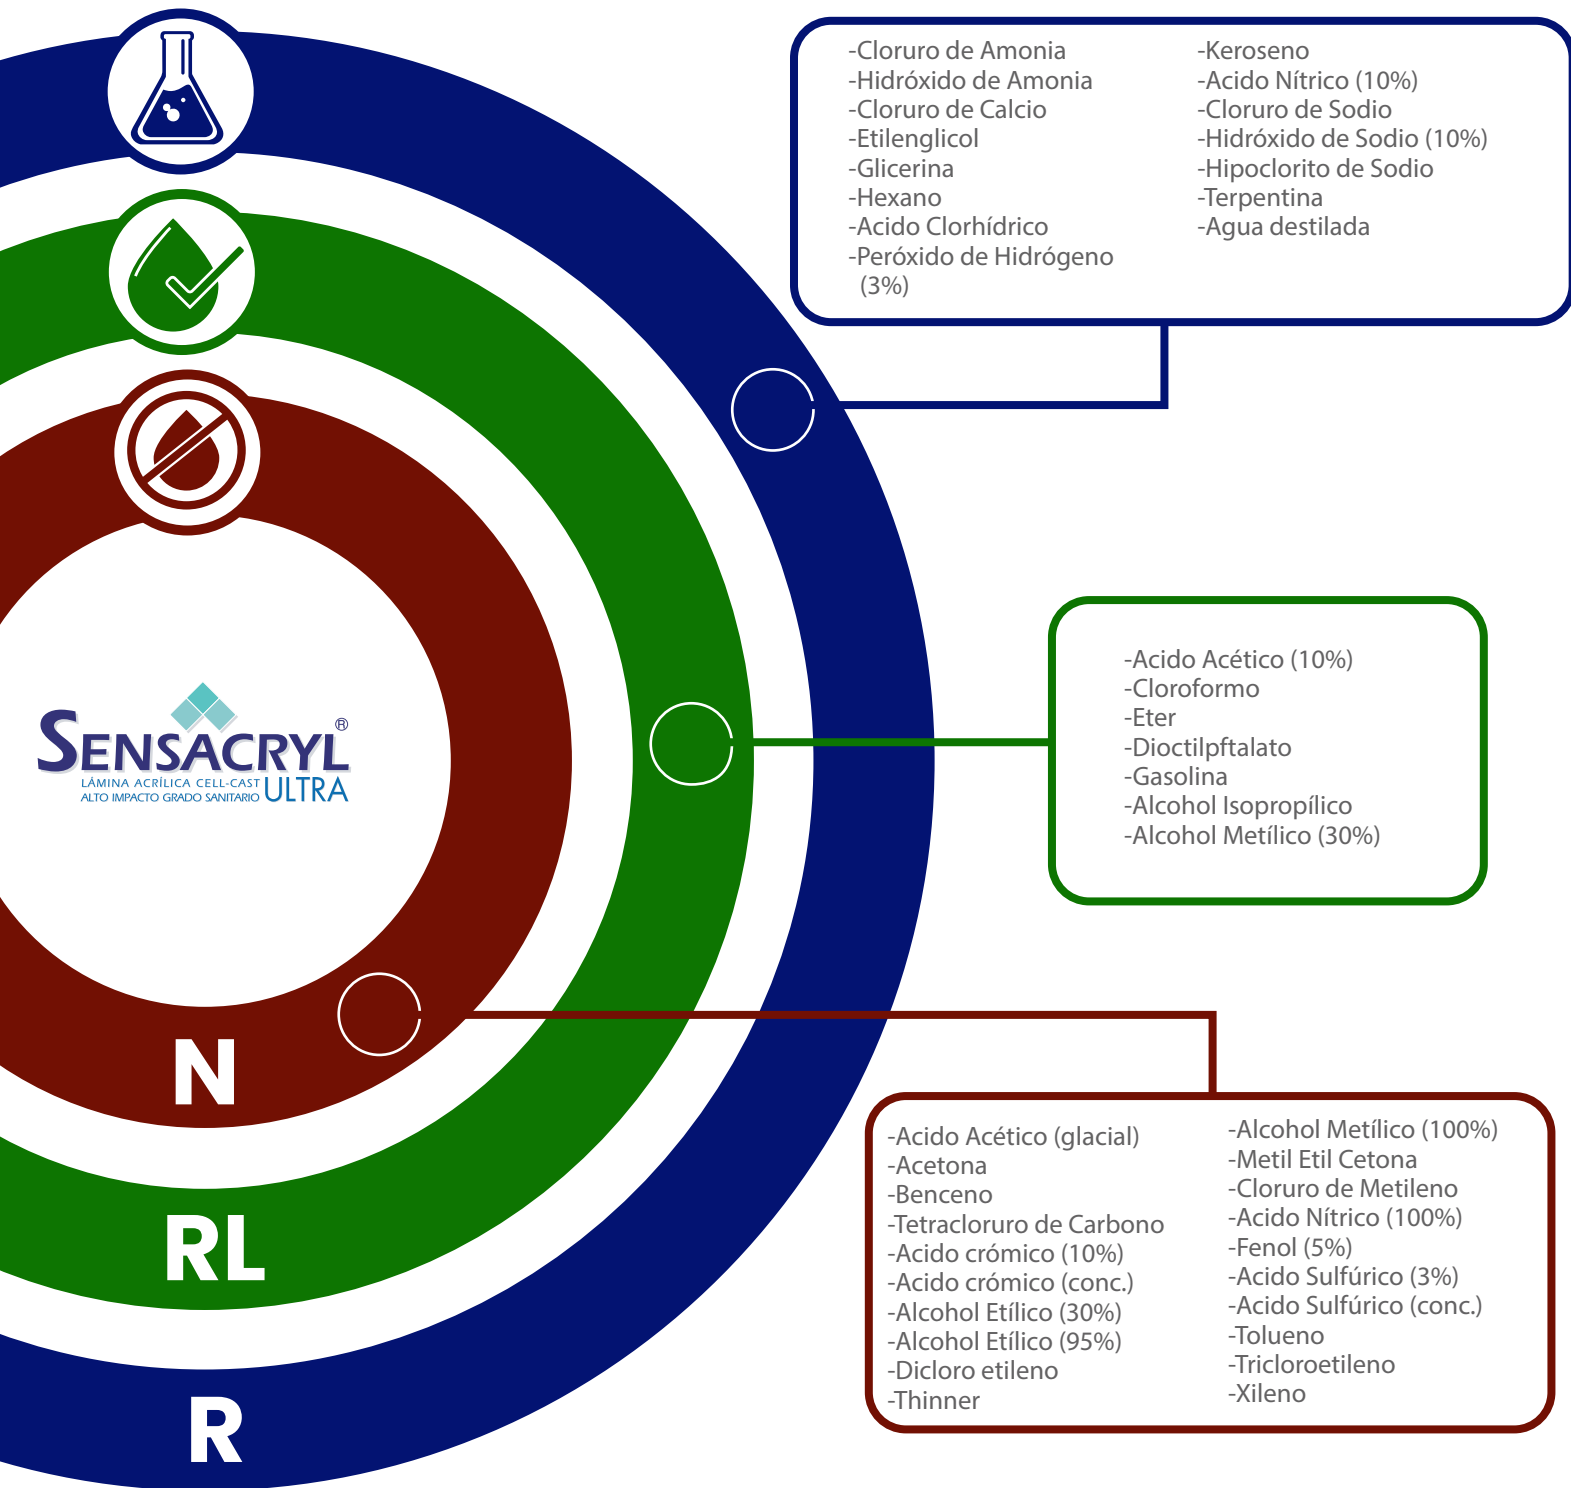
-Cloruro de Amonia
-Hidróxido de Amonia
-Cloruro de Calcio
-Etilenglicol
-Glicerina
-Hexano
-Acido Clorhídrico
-Peróxido de Hidrógeno (3%)

-Keroseno
-Acido Nítrico (10%)
-Cloruro de Sodio
-Hidróxido de Sodio (10%)
-Hipoclorito de Sodio
-Terpentina
-Agua destilada

SENSACRYL®
LÁMINA ACRÍLICA CELL-CAST
ALTO IMPACTO GRADO SANITARIO ULTRA

-Acido Acético (10%)
-Cloroformo
-Eter
-Dioctilpftalato
-Gasolina
-Alcohol Isopropílico
-Alcohol Metílico (30%)

N

RL

R

-Acido Acético (glacial)
-Acetona
-Benceno
-Tetracloruro de Carbono
-Acido crómico (10%)
-Acido crómico (conc.)
-Alcohol Etílico (30%)
-Alcohol Etílico (95%)
-Dicloro etileno
-Thinner

-Alcohol Metílico (100%)
-Metil Etil Cetona
-Cloruro de Metileno
-Acido Nítrico (100%)
-Fenol (5%)
-Acido Sulfúrico (3%)
-Acido Sulfúrico (conc.)
-Tolueno
-Tricloroetileno
-Xileno